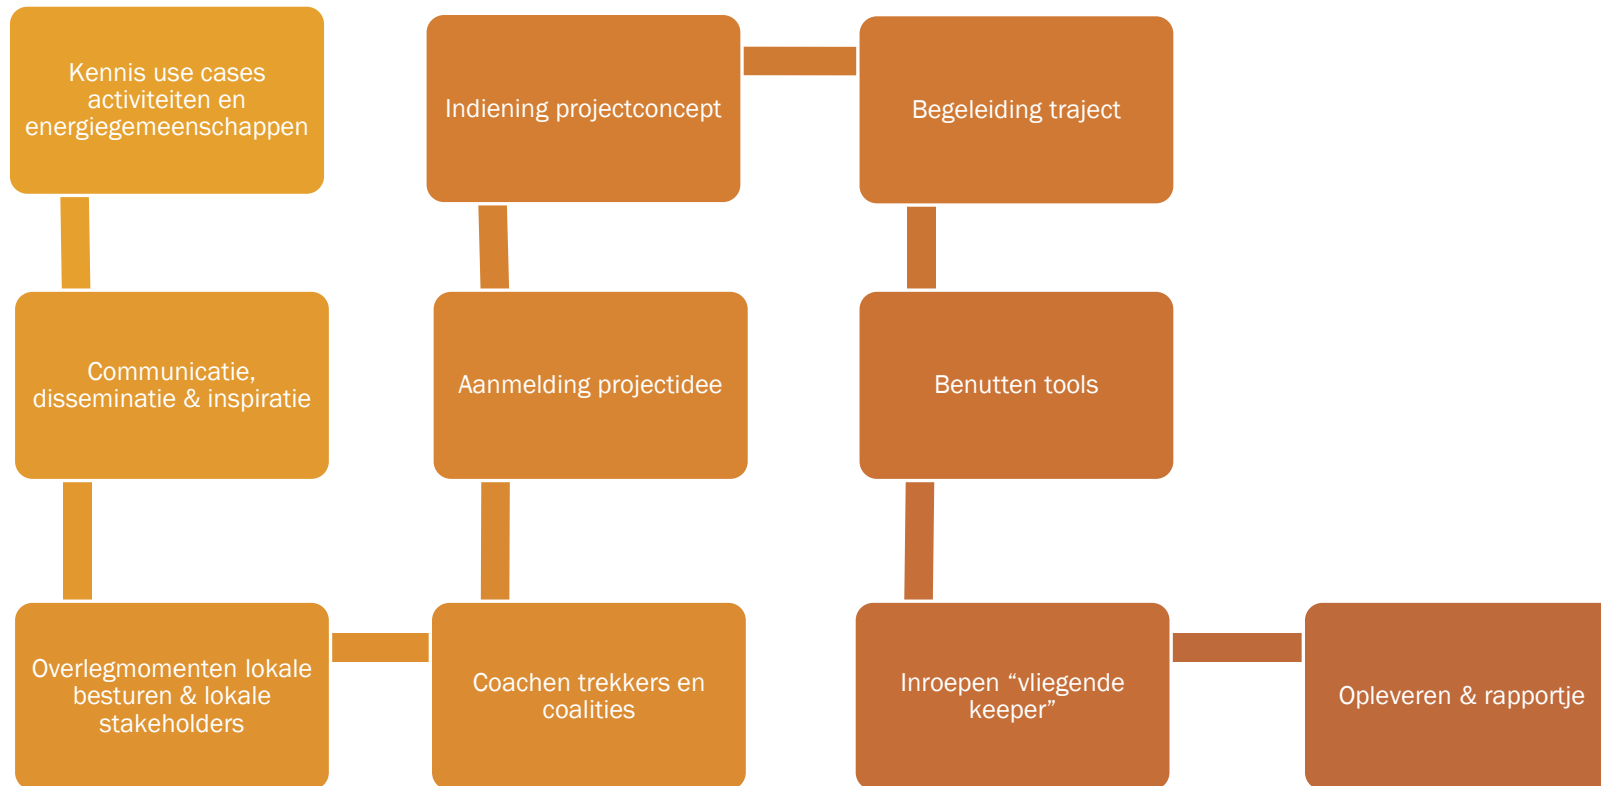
Kennis use cases activiteiten en energiegemeenschappen

Indiening projectconcept

Begeleiding traject

Communicatie, disseminatie & inspiratie

Aanmelding projectidee

Benutten tools

Overlegmomenten lokale besturen & lokale stakeholders

Coachen trekkers en coalities

Inroepen “vliegende keeper”

Opleveren & rapportje